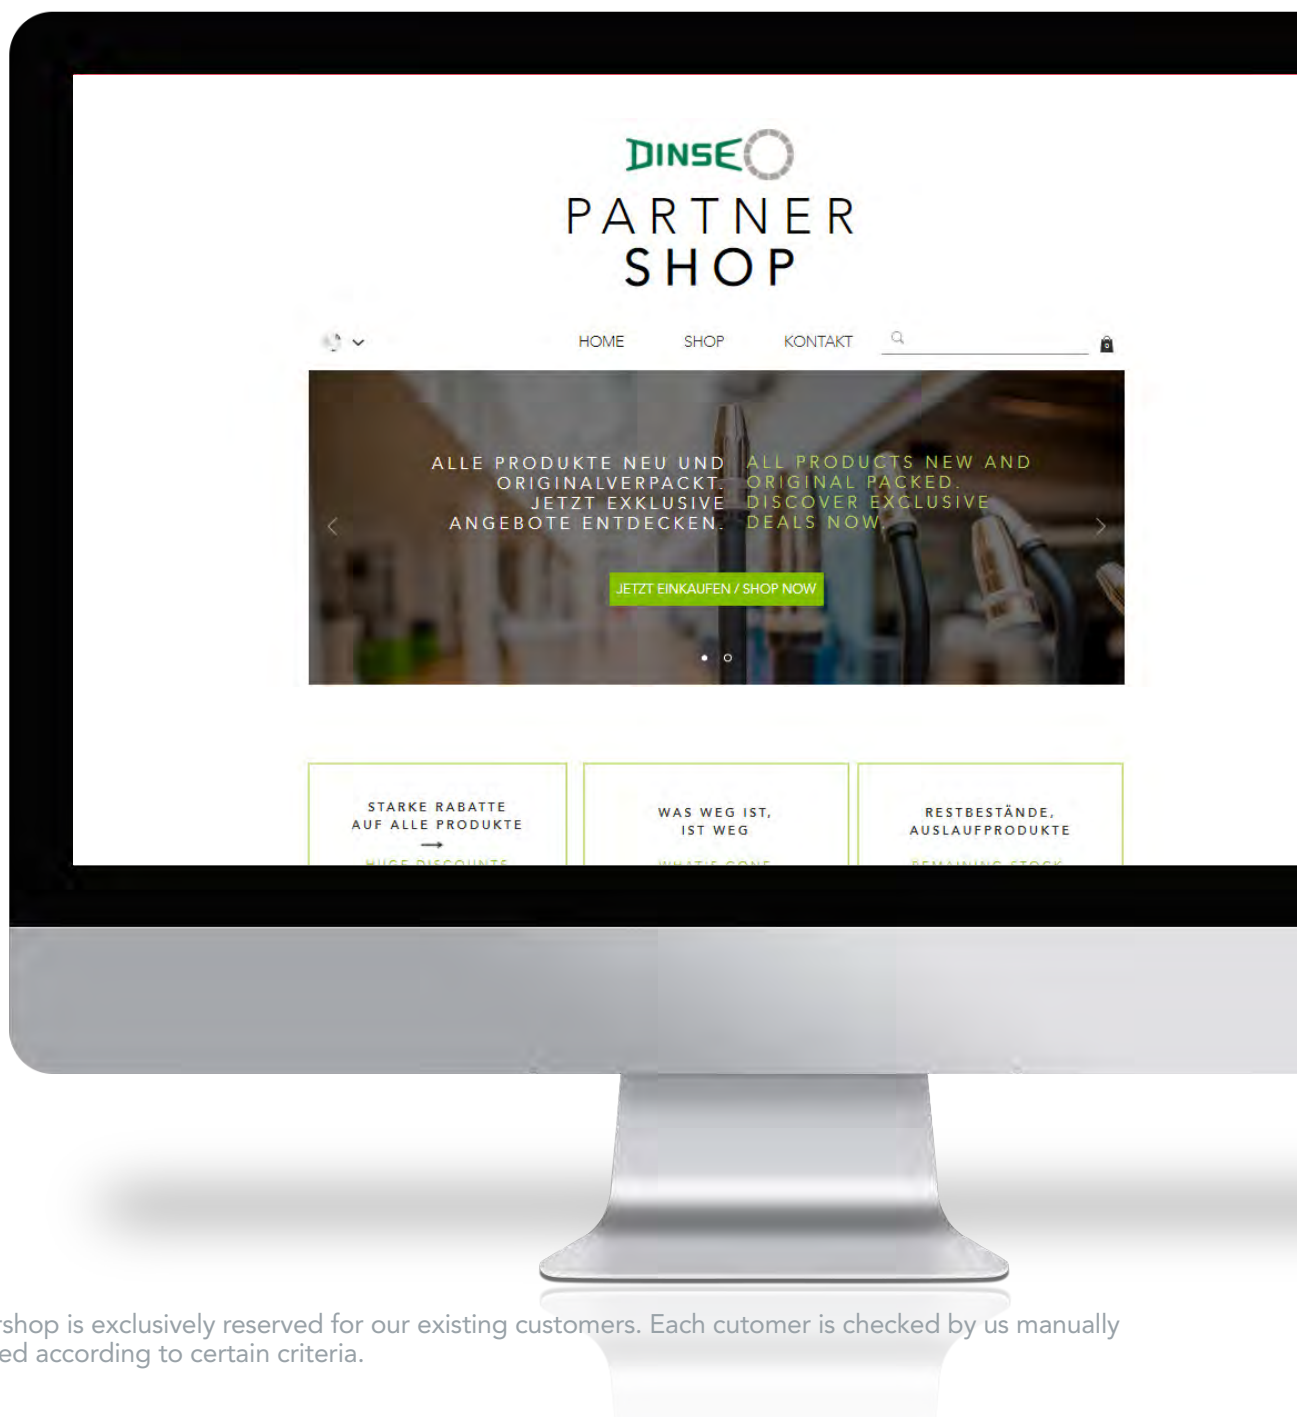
DINSE

PARTNER SHOP

HOME SHOP KONTAKT

ALLE PRODUKTE NEU UND ORIGINALVERPACKT. JETZT EXKLUSIVE ANGEBOTE ENTDECKEN.

ALL PRODUCTS NEW AND ORIGINAL PACKED. DISCOVER EXCLUSIVE DEALS NOW.

JETZT EINKAUFEN / SHOP NOW

STARKE RABATTE AUF ALLE PRODUKTE
→
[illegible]

WAS WEG IST, IST WEG
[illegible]

RESTBESTÄNDE, AUSLAUFPRODUKTE
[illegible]

rshop is exclusively reserved for our existing customers. Each cutomer is checked by us manually ed according to certain criteria.